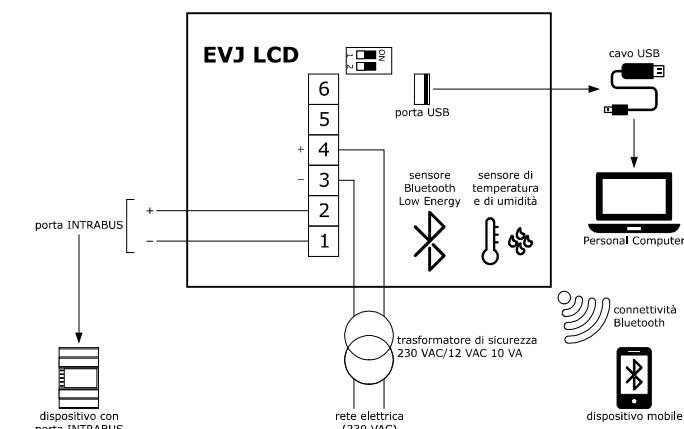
EVJ LCD

1 2 ON

6
5
4
3
2
1

+
–
+
–

porta USB

cavo USB

sensore Bluetooth Low Energy

sensore di temperatura e di umidità

Personal Computer

porta INTRABUS

connettività Bluetooth

trasformatore di sicurezza 230 VAC/12 VAC 10 VA

dispositivo con porta INTRABUS

rete elettrica (230 VAC)

dispositivo mobile